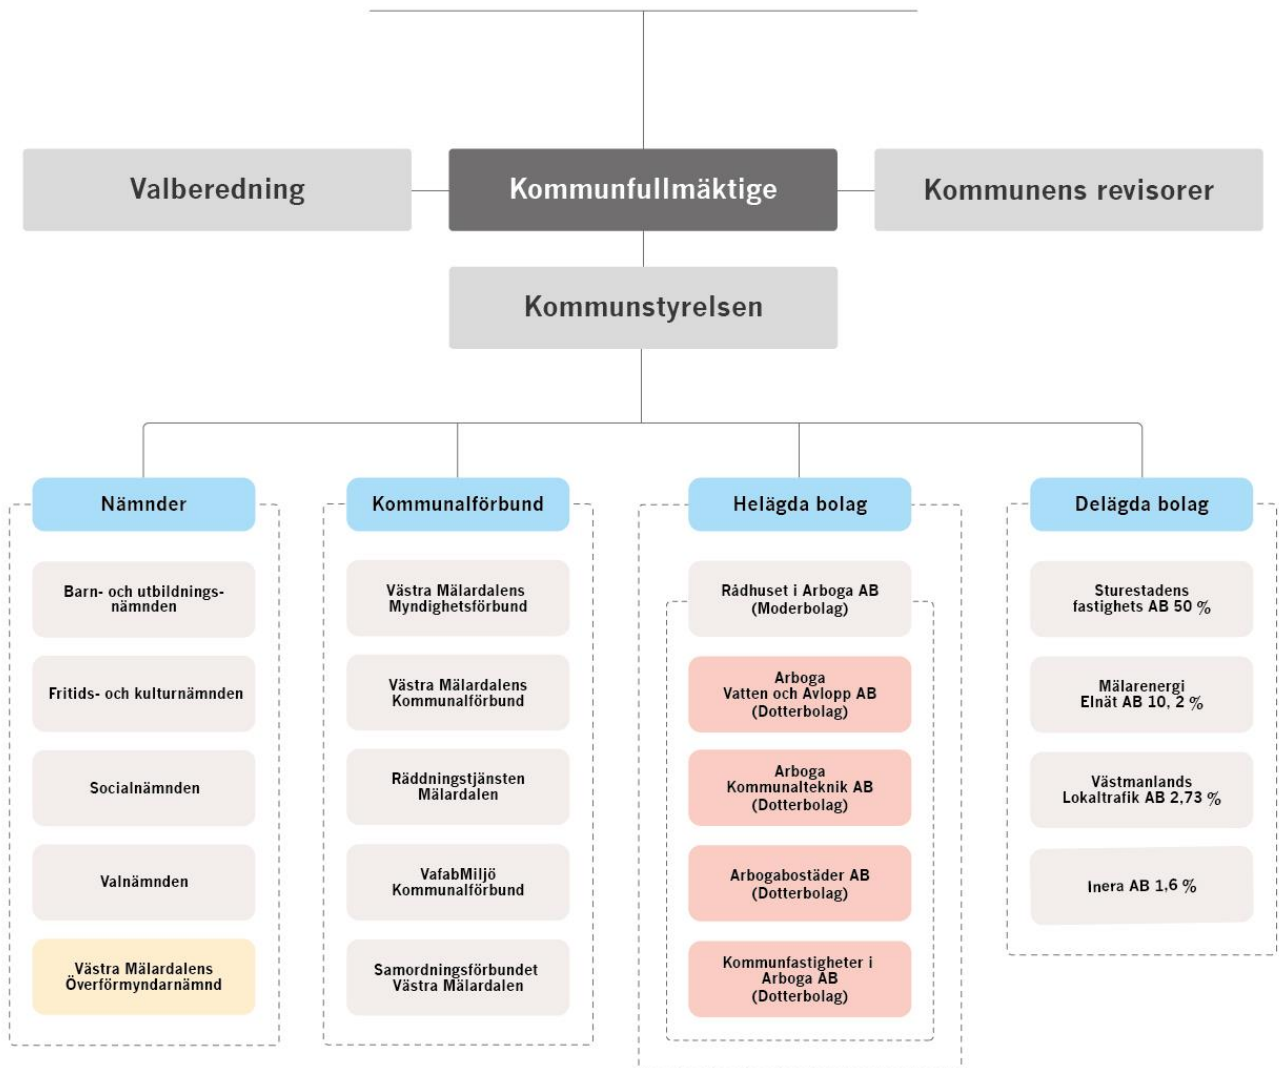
Valberedning

Kommunfullmäktige

Kommunens revisorer

Kommunstyrelsen

Nämnder

Barn- och utbildningsnämnden

Fritids- och kulturnämnden

Socialnämnden

Valnämnden

Västra Mälardalens Överförmyndarnämnd

Kommunalförbund

Västra Mälardalens Myndighetsförbund

Västra Mälardalens Kommunalförbund

Räddningstjänsten Mälardalen

VafabMiljö Kommunalförbund

Samordningsförbundet Västra Mälardalen

Helägda bolag

Rådhuset i Arboga AB (Moderbolag)

Arboga Vatten och Avlopp AB (Dotterbolag)

Arboga Kommunalteknik AB (Dotterbolag)

Arbogabostäder AB (Dotterbolag)

Kommunfastigheter i Arboga AB (Dotterbolag)

Delägda bolag

Sturestadens fastighets AB 50 %

Mälarenergi Elnät AB 10, 2 %

Västmanlands Lokaltrafik AB 2,73 %

Inera AB 1,6 %